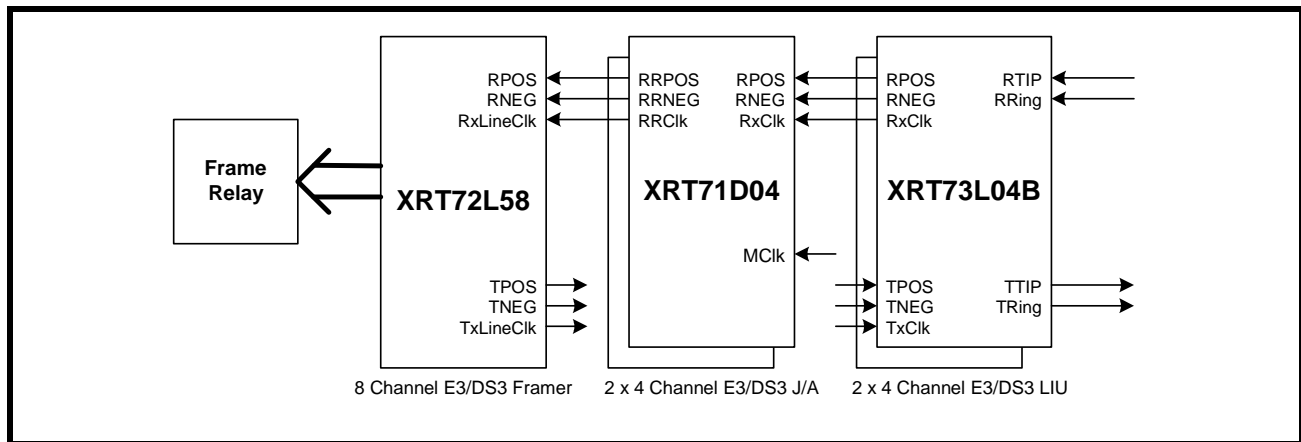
Frame Relay

RPOS
RNEG
RxLineClk

XRT72L58

TPOS
TNEG
TxLineClk

RRPOS
RRNEG
RRClk

RPOS
RNEG
RxClk

XRT71D04

MClk

RPOS
RNEG
RxClk

RTIP
RRing

XRT73L04B

TPOS
TNEG
TxClk

TTIP
TRing

8 Channel E3/DS3 Framer

2 x 4 Channel E3/DS3 J/A

2 x 4 Channel E3/DS3 LIU